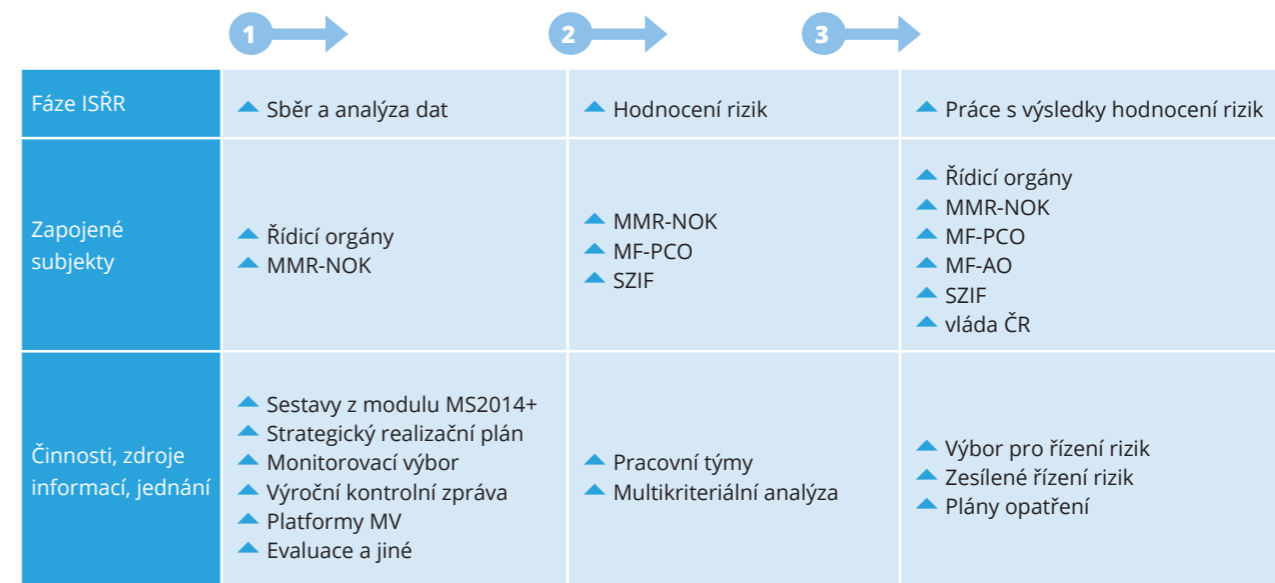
1 2 3

| Fáze ISŘR | Sběr a analýza dat | Hodnocení rizik | Práce s výsledky hodnocení rizik |
|---|---|---|---|
| Zapojené subjekty | Řídicí orgány<br>MMR-NOK | MMR-NOK<br>MF-PCO<br>SZIF | Řídicí orgány<br>MMR-NOK<br>MF-PCO<br>MF-AO<br>SZIF<br>vláda ČR |
| Činnosti, zdroje informací, jednání | Sestavy z modulu MS2014+<br>Strategický realizační plán<br>Monitorovací výbor<br>Výroční kontrolní zpráva<br>Platformy MV<br>Evaluace a jiné | Pracovní týmy<br>Multikriteriální analýza | Výbor pro řízení rizik<br>Zesílené řízení rizik<br>Plány opatření |